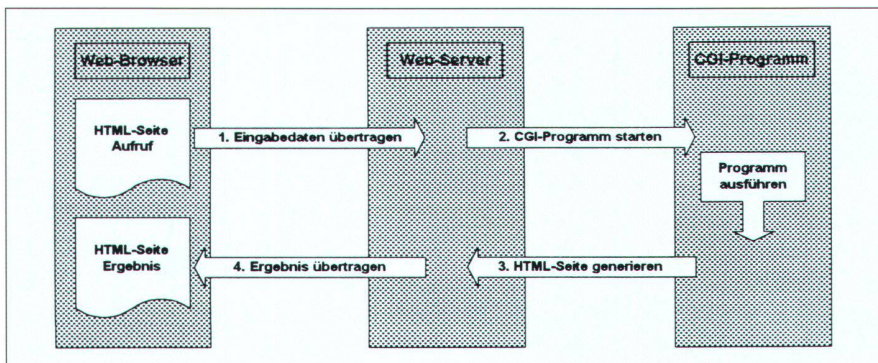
Web-Browser

Web-Server

CGI-Programm

HTML-Seite Aufruf

1. Eingabedaten übertragen

2. CGI-Programm starten

Programm ausführen

HTML-Seite Ergebnis

4. Ergebnis übertragen

3. HTML-Seite generieren